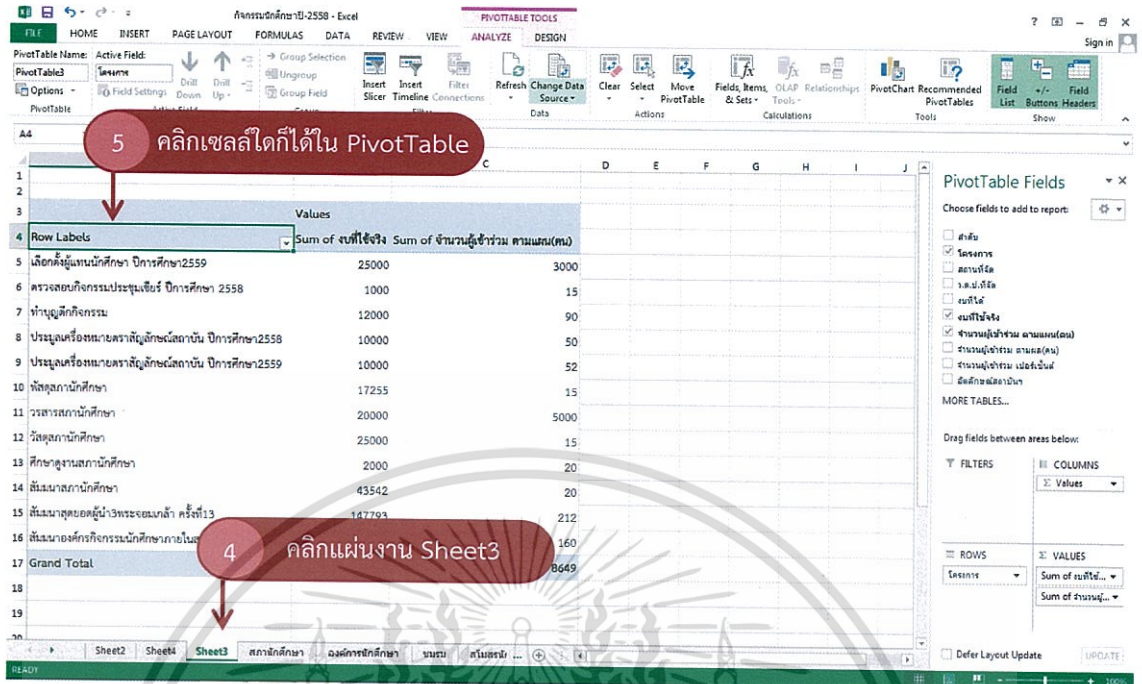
กิจกรรมนักศึกษาปี-2558 - Excel
PIVOTTABLE TOOLS
FILE HOME INSERT PAGE LAYOUT FORMULAS DATA REVIEW VIEW ANALYZE DESIGN
Sign in
PivotTable Name: PivotTable3 Options PivotTable
Active Field: โครงการ Field Settings Drill Down Drill Up Active Field
Group Selection Ungroup Group Field Group
Insert Slicer Insert Timeline Filter Connections Filter
Refresh Change Data Source Data
Clear Select Move PivotTable Actions
Fields, Items, & Sets OLAP Tools Relationships Calculations
PivotChart Recommended PivotTables Tools
Field List +/- Buttons Field Headers Show
A4

5 คลิกเซลล์ใดก็ได้ใน PivotTable

| | A | B | C |
|---|---|---|---|
| 3 | | Values | |
| 4 | Row Labels | Sum of งบที่ใช้จริง | Sum of จำนวนผู้เข้าร่วม ตามแผน(คน) |
| 5 | เลือกตั้งผู้แทนนักศึกษา ปีการศึกษา2559 | 25000 | 3000 |
| 6 | ตรวจสอบกิจกรรมประชุมเชียร์ ปีการศึกษา 2558 | 1000 | 15 |
| 7 | ทำบุญตักกิจกรรม | 12000 | 90 |
| 8 | ประมูลเครื่องหมายตราสัญลักษณ์สถาบัน ปีการศึกษา2558 | 10000 | 50 |
| 9 | ประมูลเครื่องหมายตราสัญลักษณ์สถาบัน ปีการศึกษา2559 | 10000 | 52 |
| 10 | พัสดุสภานักศึกษา | 17255 | 15 |
| 11 | วารสารสภานักศึกษา | 20000 | 5000 |
| 12 | วัสดุสภานักศึกษา | 25000 | 15 |
| 13 | ศึกษาดูงานสภานักศึกษา | 2000 | 20 |
| 14 | สัมมนาสภานักศึกษา | 43542 | 20 |
| 15 | สัมมนาสุดยอดผู้นำ3พระจอมเกล้า ครั้งที่13 | 147793 | 212 |
| 16 | สัมมนาองค์กรกิจกรรมนักศึกษาภายใน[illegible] | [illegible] | 160 |
| 17 | Grand Total | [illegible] | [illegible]8649 |

4 คลิกแผ่นงาน Sheet3

Sheet2 Sheet4 Sheet3 สภานักศึกษา องค์การนักศึกษา ชมรม สโมสรนั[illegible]
READY

PivotTable Fields
Choose fields to add to report:
ลำดับ
โครงการ
สถานที่จัด
ว.ด.ป.ที่จัด
งบที่ได้
งบที่ใช้จริง
จำนวนผู้เข้าร่วม ตามแผน(คน)
จำนวนผู้เข้าร่วม ตามผล(คน)
จำนวนผู้เข้าร่วม เปอร์เซ็นต์
อัตลักษณ์สถาบัน
MORE TABLES...
Drag fields between areas below:
FILTERS
COLUMNS
Σ Values
ROWS
โครงการ
Σ VALUES
Sum of งบที่ใช้...
Sum of จำนวนผู้...
Defer Layout Update
UPDATE